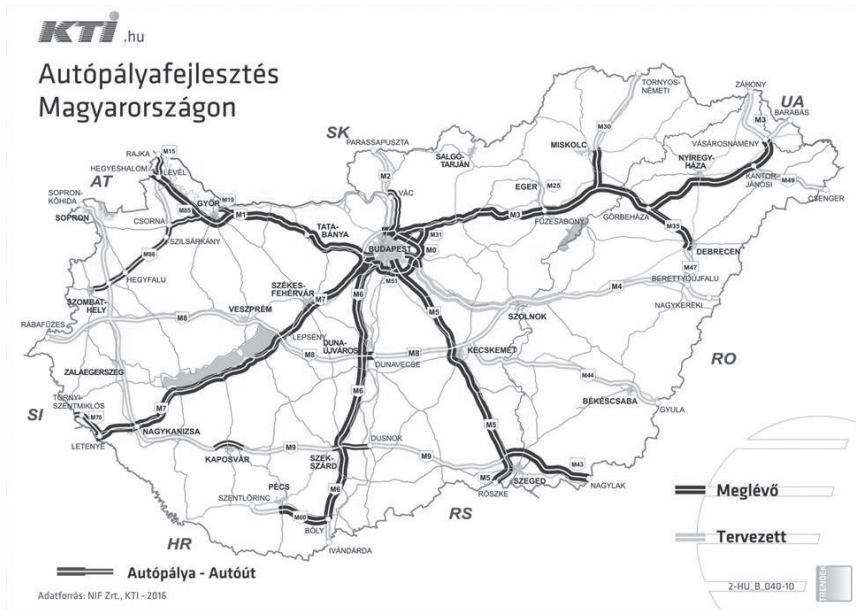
KTI.hu

Autópályafejlesztés Magyarországon

SK
AT
UA
RO
SI
HR
RS

RAJKA
M15
HEGYESHALOM
LEVÉL
M19
SOPRON-KŐHIDA
SOPRON
CSORNA
M85
GYŐR
M1
TATA-BÁNYA
SZILSÁRKÁNY
M86
HEGYFALU
SZOMBAT-HELY
RÁBAFÜZES
M8
VESZPRÉM
SZÉKES-FEHÉRVÁR
M7
ZALAEGERSZEG
TORNYI-SZENTMIKLÓS
M70
LETENYE
M7
NAGYKANIZSA
KAPOSVÁR
M9
PÉCS
SZENTLŐRINC
M60
BÓLY
IVÁNDÁRDA
SZEK-SZÁRD
M6
DUSNOK
M9
LEPSÉNY
M8
DUNA-ÚJVÁROS
M8
DUNAVECSE
M6
M6
PARASSAPUSZTA
M2
VÁC
BUDAPEST
M31
M0
M51
M5
KECSKEMÉT
M5
SZOLNOK
M5
RÖSZKE
SZEGED
M43
NAGYLAK
SALGÓ-TARJÁN
EGER
M25
M3
FÜZESABONY
MISKOLC
M30
TORNYOS-NÉMETI
ZÁHONY
M3
BARABÁS
VÁSÁROSNAMÉNY
NYÍREGY-HÁZA
KANTOR-JÁNOSI
M49
CSENGER
GÖRBEHÁZA
M35
DEBRECEN
M47
BERETTYÓÚJFALU
M4
NAGYKEREKI
M44
BÉKÉSCSABA
GYULA

Meglévő
Tervezett

Autópálya - Autóút

Adatforrás: NIF Zrt., KTI - 2016

2-HU_B_040-10